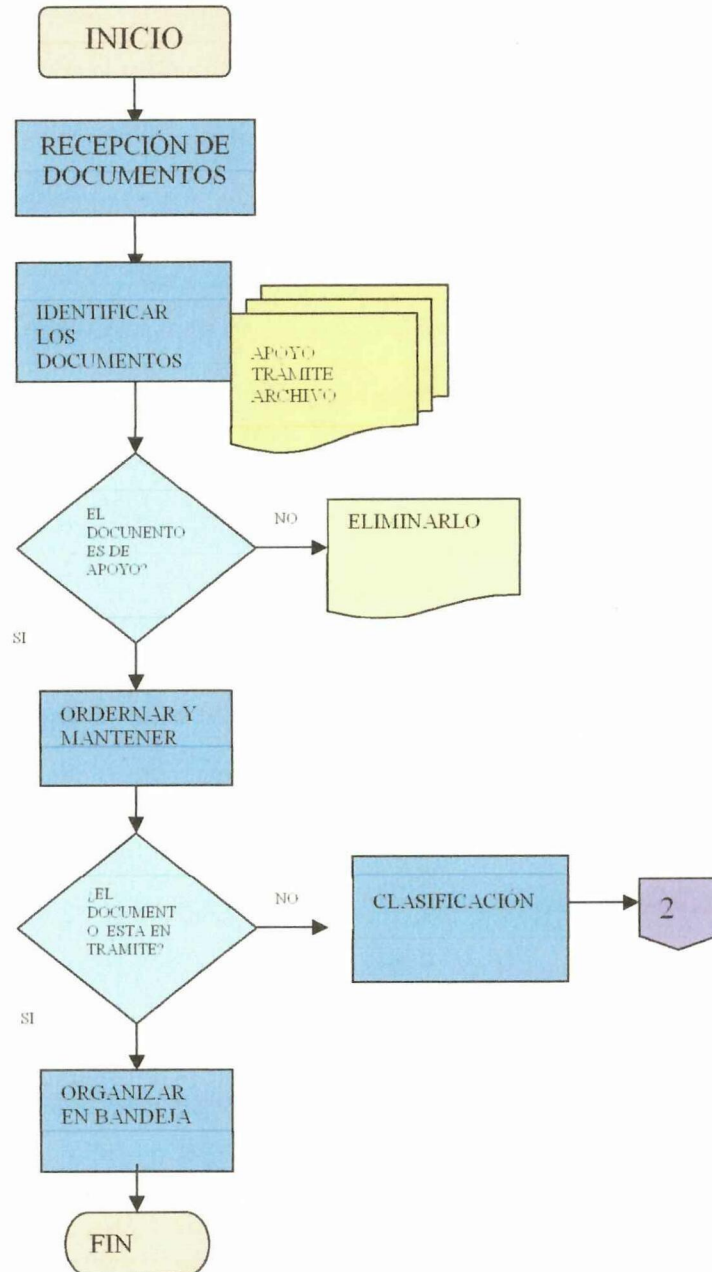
INICIO

RECEPCIÓN DE DOCUMENTOS

IDENTIFICAR LOS DOCUMENTOS

APOYO
TRAMITE
ARCHIVO

¿EL DOCUNENTO ES DE APOYO?

NO

ELIMINARLO

SI

ORDERNAR Y MANTENER

¿EL DOCUMENT O ESTA EN TRAMITE?

NO

CLASIFICACIÓN

2

SI

ORGANIZAR EN BANDEJA

FIN